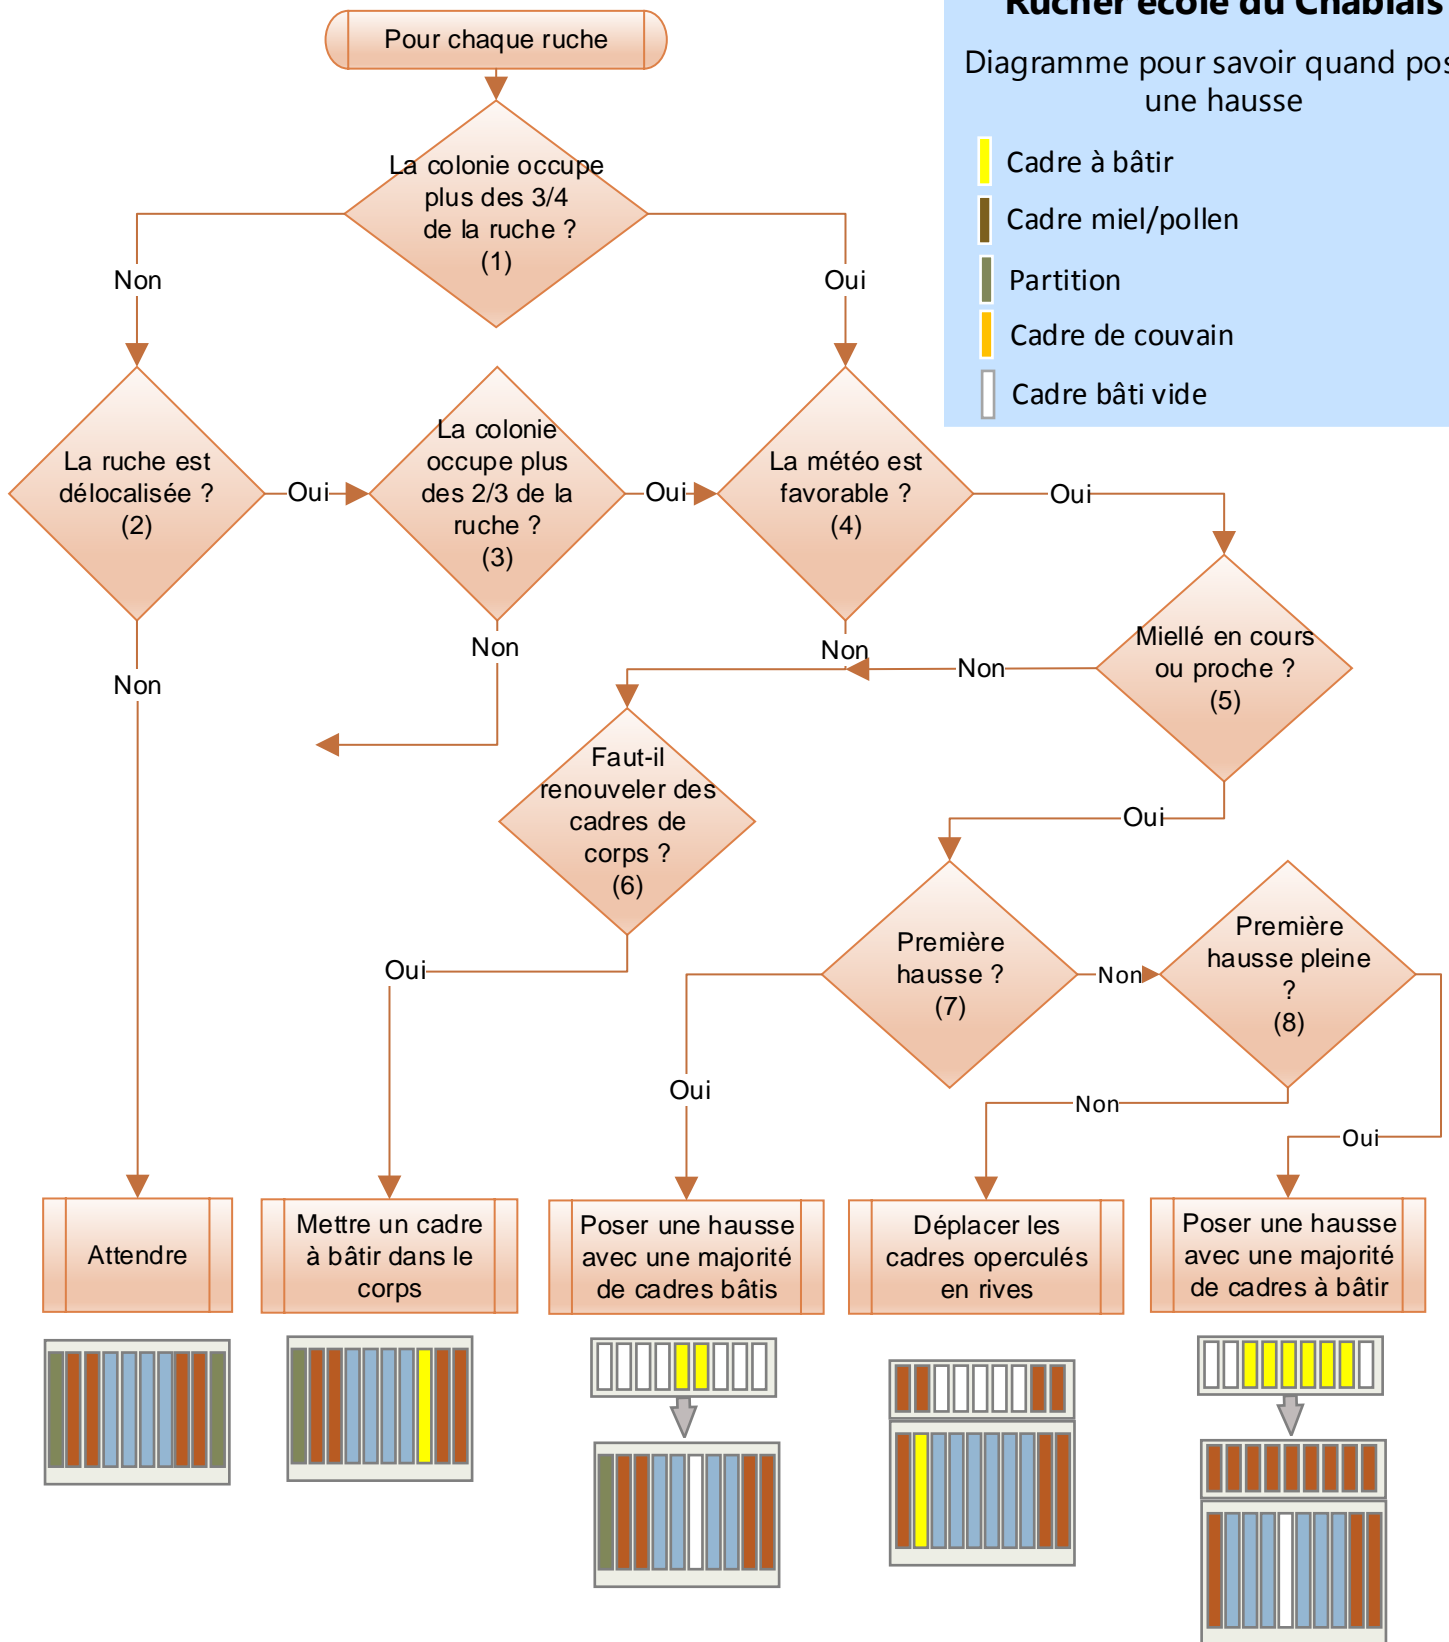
Rucher école du Chablais

Diagramme pour savoir quand pos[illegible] une hausse

Cadre à bâtir
Cadre miel/pollen
Partition
Cadre de couvain
Cadre bâti vide

Pour chaque ruche

La colonie occupe plus des 3/4 de la ruche ? (1)

Non

Oui

La ruche est délocalisée ? (2)

Oui

La colonie occupe plus des 2/3 de la ruche ? (3)

Oui

La météo est favorable ? (4)

Oui

Non

Non

Non

Miellé en cours ou proche ? (5)

Non

Faut-il renouveler des cadres de corps ? (6)

Oui

Oui

Première hausse ? (7)

Non

Première hausse pleine ? (8)

Oui

Non

Oui

Attendre

Mettre un cadre à bâtir dans le corps

Poser une hausse avec une majorité de cadres bâtis

Déplacer les cadres operculés en rives

Poser une hausse avec une majorité de cadres à bâtir